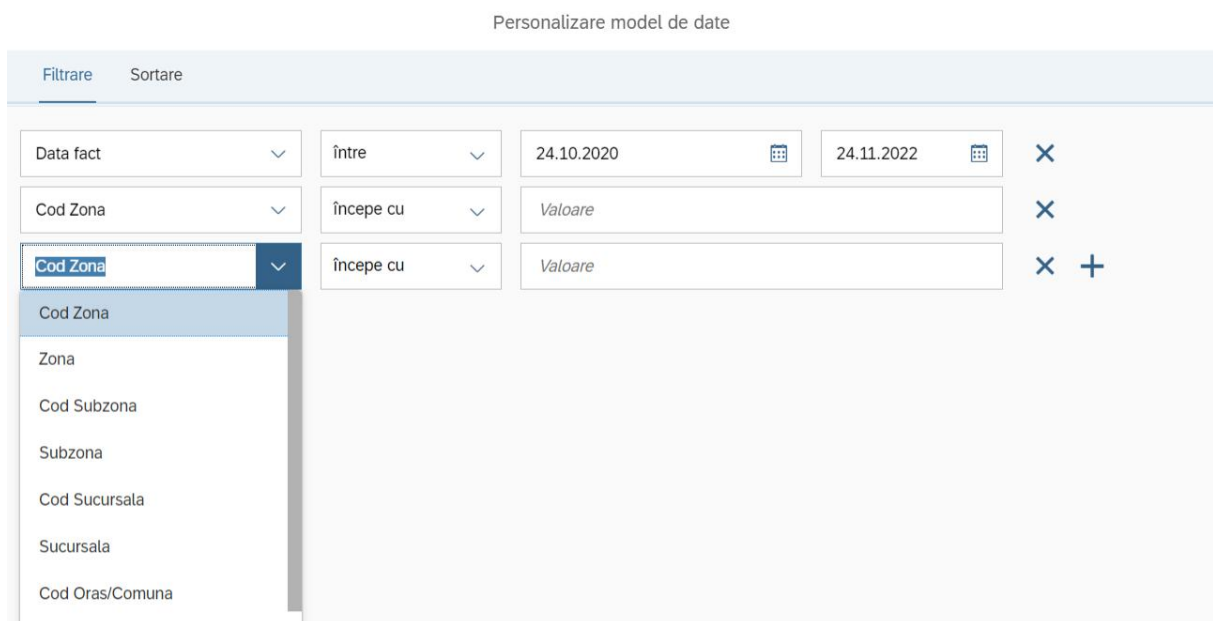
Personalizare model de date

Filtrare Sortare

Data fact
între
24.10.2020
24.11.2022

Cod Zona
începe cu
Valoare

Cod Zona
începe cu
Valoare

Cod Zona
Zona
Cod Subzona
Subzona
Cod Sucursala
Sucursala
Cod Oras/Comuna